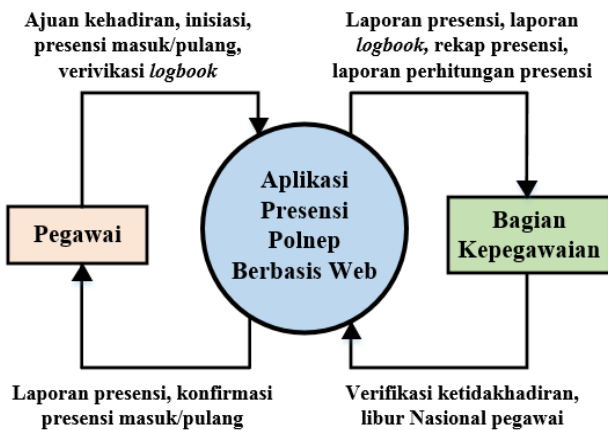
Ajuan kehadiran, inisiasi, presensi masuk/pulang, verivikasi logbook

Laporan presensi, laporan logbook, rekap presensi, laporan perhitungan presensi

Pegawai

Aplikasi Presensi Polnep Berbasis Web

Bagian Kepegawaian

Laporan presensi, konfirmasi presensi masuk/pulang

Verifikasi ketidakhadiran, libur Nasional pegawai